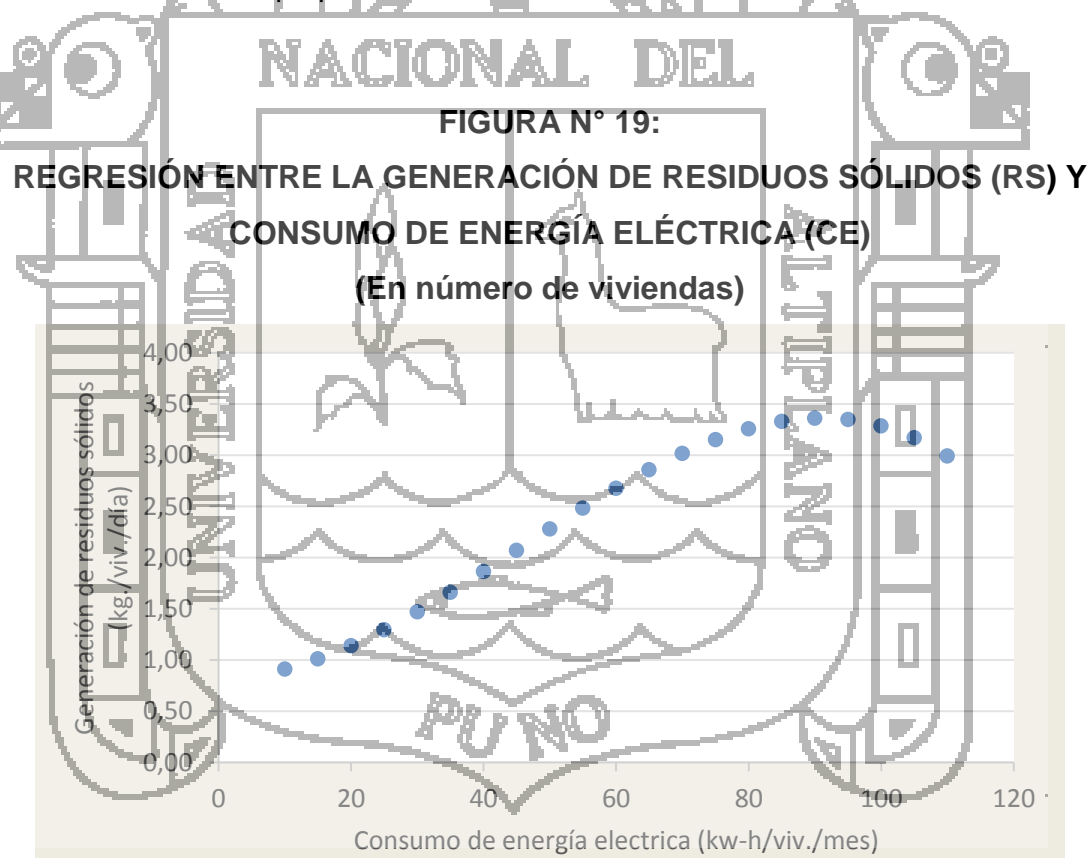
NACIONAL DEL

FIGURA N° 19:

REGRESIÓN ENTRE LA GENERACIÓN DE RESIDUOS SÓLIDOS (RS) Y CONSUMO DE ENERGÍA ELÉCTRICA (CE)

(En número de viviendas)

4,00
3,50
3,00
2,50
2,00
1,50
1,00
0,50
0,00

Generación de residuos sólidos (kg./viv./día)

0 20 40 60 80 100 120

Consumo de energía electrica (kw-h/viv./mes)

UNIVERSIDAD ALTIPLANO

PUNO